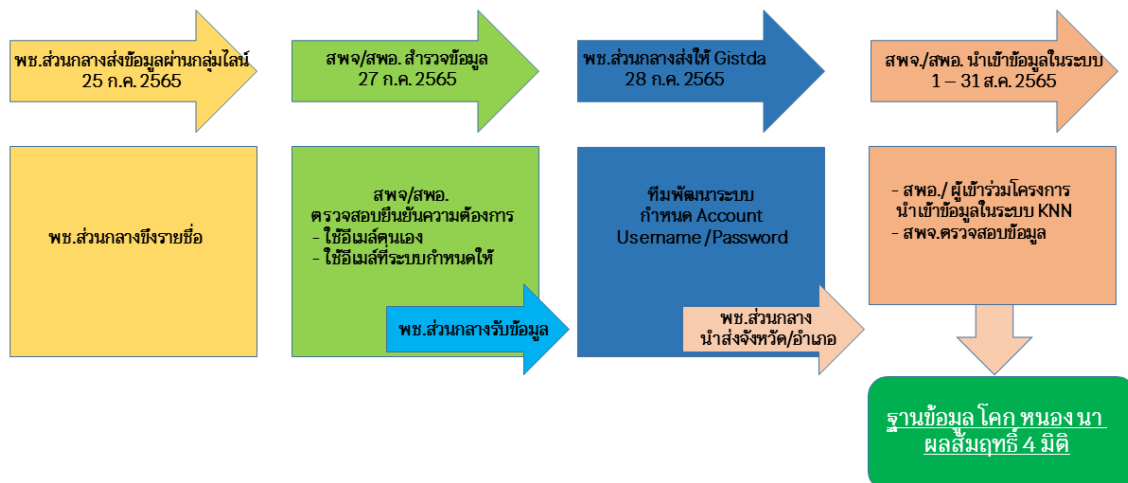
พช.ส่วนกลางส่งข้อมูลผ่านกลุ่มไลน์
25 ก.ค. 2565

สพจ/สพอ. สำรวจข้อมูล
27 ก.ค. 2565

พช.ส่วนกลางส่งให้ Gistda
28 ก.ค. 2565

สพจ./สพอ. นำเข้าข้อมูลในระบบ
1 – 31 ส.ค. 2565

พช.ส่วนกลางขึงรายชื่อ

สพจ/สพอ.
ตรวจสอบยืนยันความต้องการ
- ใช้อีเมล์ตนเอง
- ใช้อีเมล์ที่ระบบกำหนดให้

พช.ส่วนกลางรับข้อมูล

ทีมพัฒนาระบบ
กำหนด Account
Username /Password

พช.ส่วนกลาง
นำส่งจังหวัด/อำเภอ

- สพอ./ ผู้เข้าร่วมโครงการ
นำเข้าข้อมูลในระบบ KNN
- สพจ.ตรวจสอบข้อมูล

ฐานข้อมูล โคก หนอง นา
ผลสัมฤทธิ์ 4 มิติ